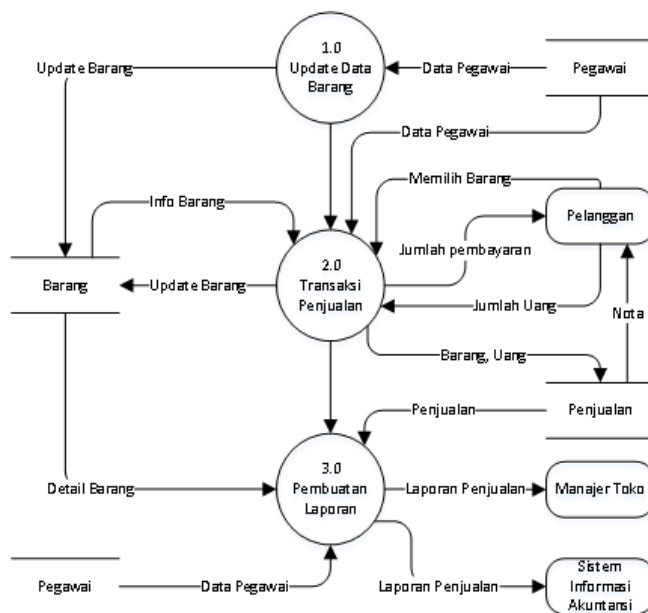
1.0
Update Data
Barang

Update Barang

Data Pegawai

Pegawai

Data Pegawai

Memilih Barang

Info Barang

Pelanggan

Jumlah pembayaran

2.0
Transaksi
Penjualan

Barang

Update Barang

Jumlah Uang

Nota

Barang, Uang

Penjualan

Penjualan

3.0
Pembuatan
Laporan

Detail Barang

Laporan Penjualan

Manajer Toko

Pegawai

Data Pegawai

Laporan Penjualan

Sistem
Informasi
Akuntansi